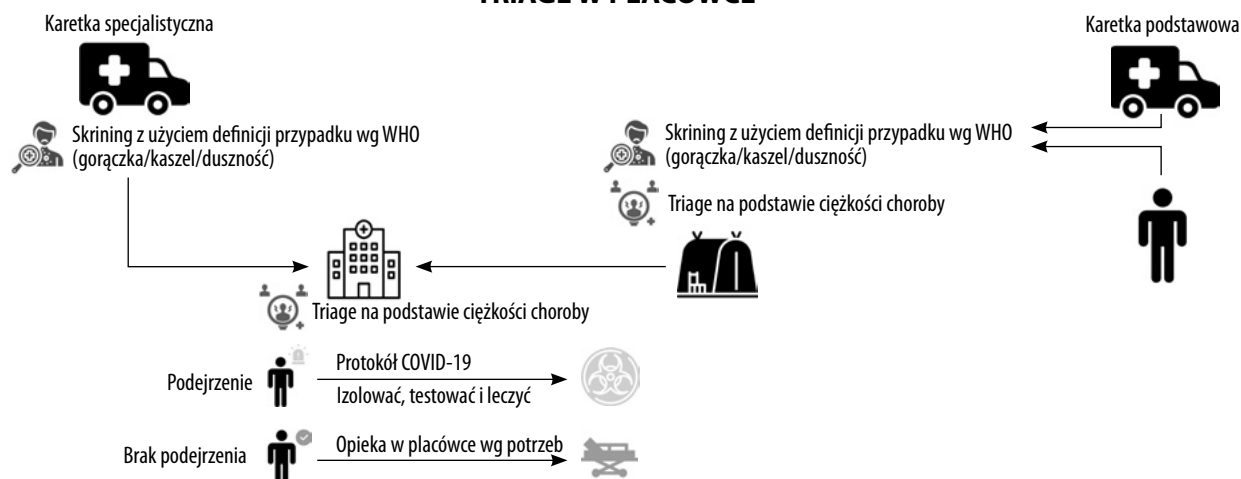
TRIAGE W PLACÓWCE

Karetka specjalistyczna

Karetka podstawowa

Skrining z użyciem definicji przypadku wg WHO (gorączka/kaszel/duszność)

Skrining z użyciem definicji przypadku wg WHO (gorączka/kaszel/duszność)

Triage na podstawie ciężkości choroby

Triage na podstawie ciężkości choroby

Podejrzenie

Protokół COVID-19

Izolować, testować i leczyć

Brak podejrzenia

Opieka w placówce wg potrzeb